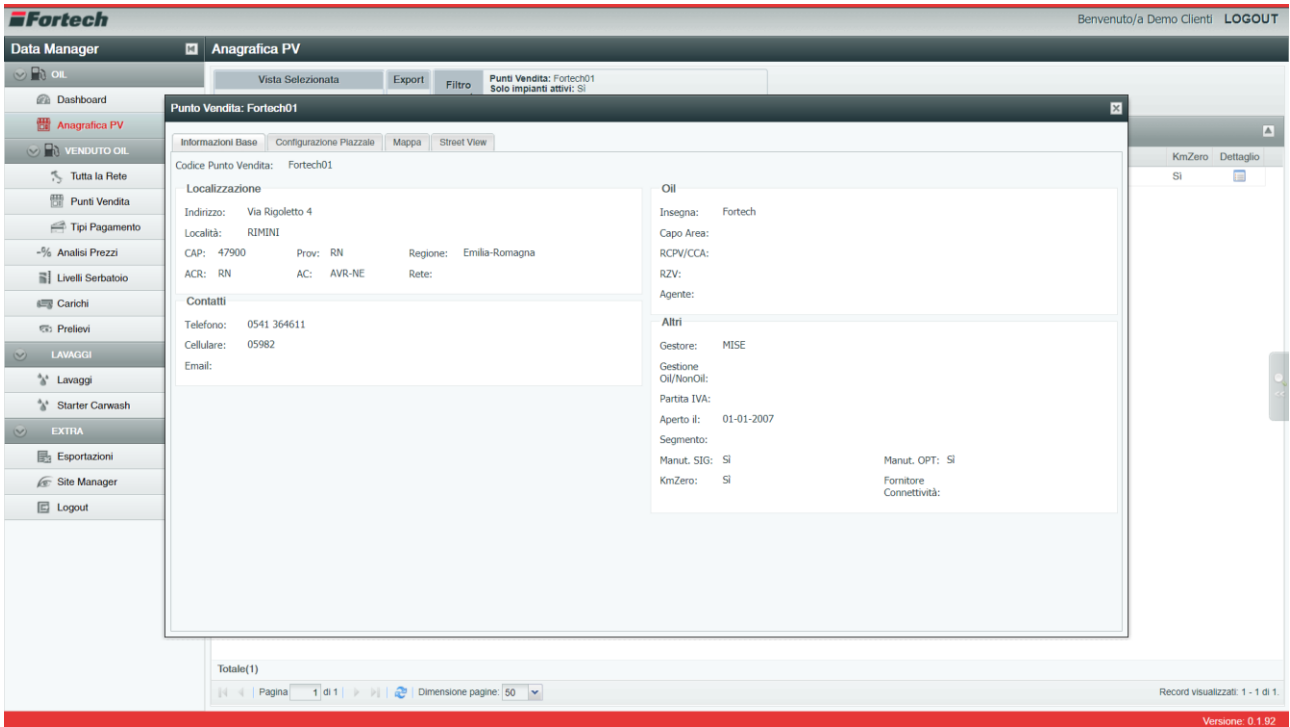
Fortech

Benvenuto/a Demo Clienti LOGOUT

Data Manager

Anagrafica PV

OIL

Dashboard

Anagrafica PV

VENDUTO OIL

Tutta la Rete

Punti Vendita

Tipi Pagamento

Analisi Prezzi

Livelli Serbatoio

Carichi

Prelievi

LAVAGGI

Lavaggi

Starter Carwash

EXTRA

Esportazioni

Site Manager

Logout

Vista Selezionata

Export

Filtro

Punti Vendita: Fortech01
Solo impianti attivi: Sì

KmZero Dettaglio

Sì

Punto Vendita: Fortech01

Informazioni Base | Configurazione Piazzale | Mappa | Street View

Codice Punto Vendita: Fortech01

Localizzazione

Indirizzo: Via Rigoletto 4

Località: RIMINI

CAP: 47900 Prov: RN Regione: Emilia-Romagna

ACR: RN AC: AVR-NE Rete:

Contatti

Telefono: 0541 364611

Cellulare: 05982

Email:

Oil

Insegna: Fortech

Capo Area:

RCPV/CCA:

RZV:

Agente:

Altri

Gestore: MISE

Gestione Oil/NonOil:

Partita IVA:

Aperto il: 01-01-2007

Segmento:

Manut. SIG: Sì Manut. OPT: Sì

KmZero: Sì Fornitore Connettività:

Totale(1)

Pagina 1 di 1 | Dimensione pagine: 50

Record visualizzati: 1 - 1 di 1.

Versione: 0.1.92